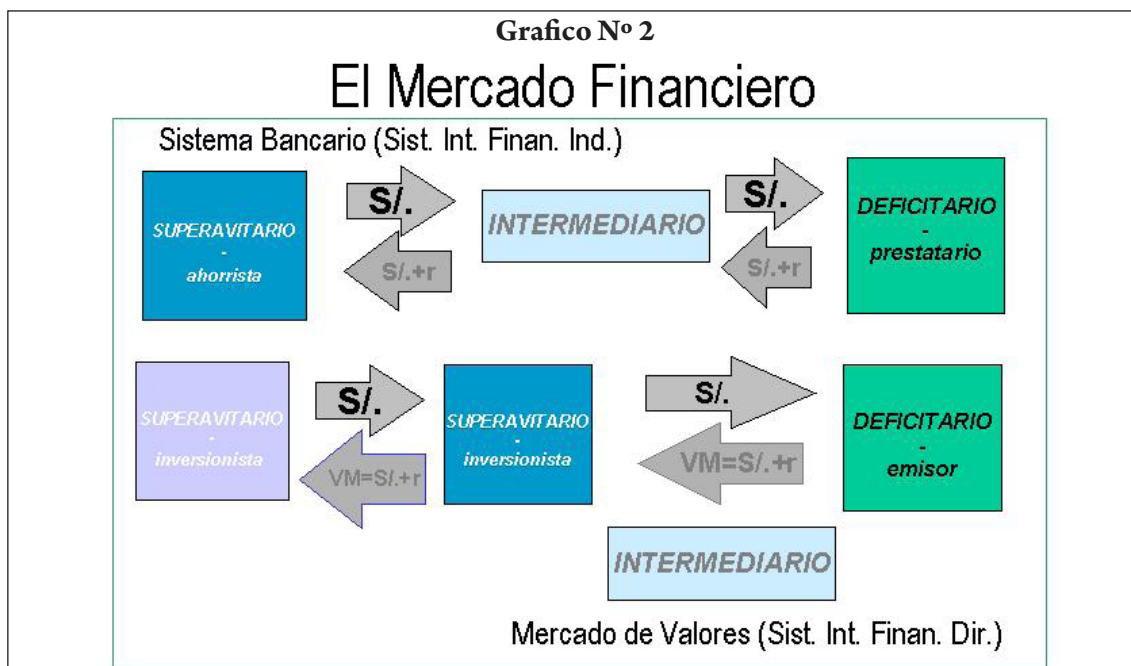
Grafico Nº 2

El Mercado Financiero

Sistema Bancario (Sist. Int. Finan. Ind.)

SUPERAVITARIO - ahorrista

S/.

S/.+r

INTERMEDIARIO

S/.

S/.+r

DEFICITARIO - prestatario

SUPERAVITARIO - inversionista

S/.

VM=S/.+r

SUPERAVITARIO - inversionista

S/.

VM=S/.+r

DEFICITARIO - emisor

INTERMEDIARIO

Mercado de Valores (Sist. Int. Finan. Dir.)